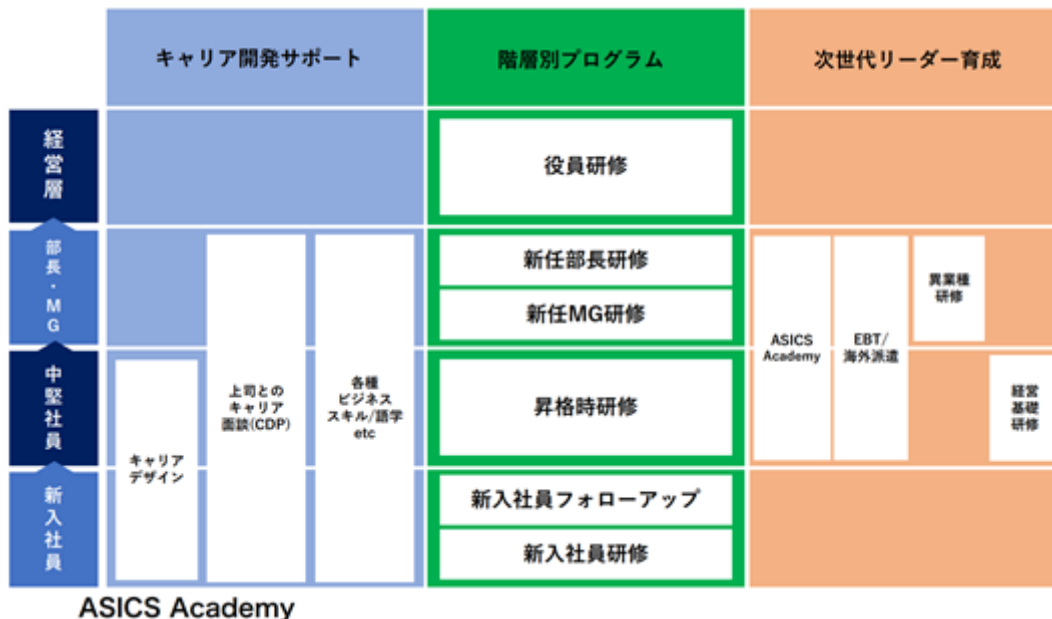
キャリア開発サポート

階層別プログラム

次世代リーダー育成

経営層

部長・MG

中堅社員

新入社員

役員研修

新任部長研修

新任MG研修

昇格時研修

新入社員フォローアップ

新入社員研修

キャリアデザイン

上司とのキャリア面談(CDP)

各種ビジネススキル/語学etc

ASICS Academy

EBT/海外派遣

異業種研修

経営基礎研修

ASICS Academy